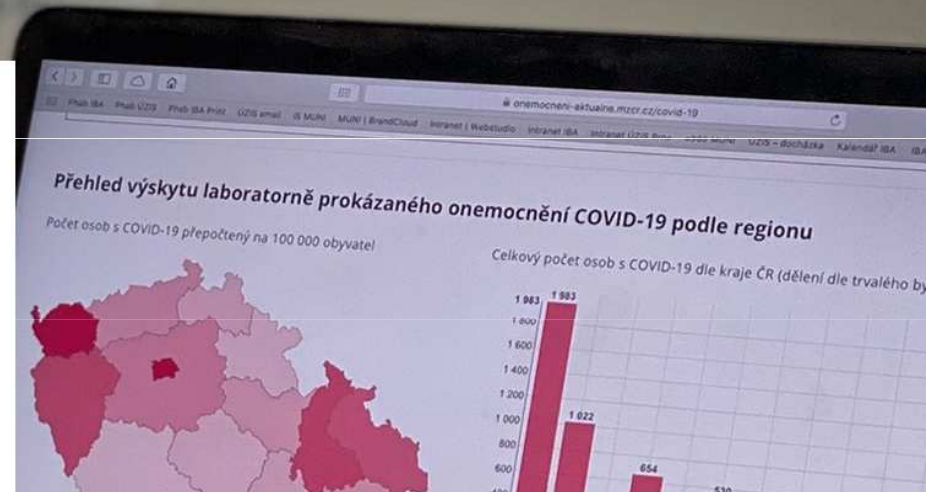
onemocneni-aktualne.mzcr.cz/covid-19

Přehled výskytu laboratorně prokázaného onemocnění COVID-19 podle regionu

Počet osob s COVID-19 přepočtený na 100 000 obyvatel

Celkový počet osob s COVID-19 dle kraje ČR (dělení dle trvalého by

1 983
1 983
1 800
1 600
1 400
1 200
1 022
1 000
800
654
600
530